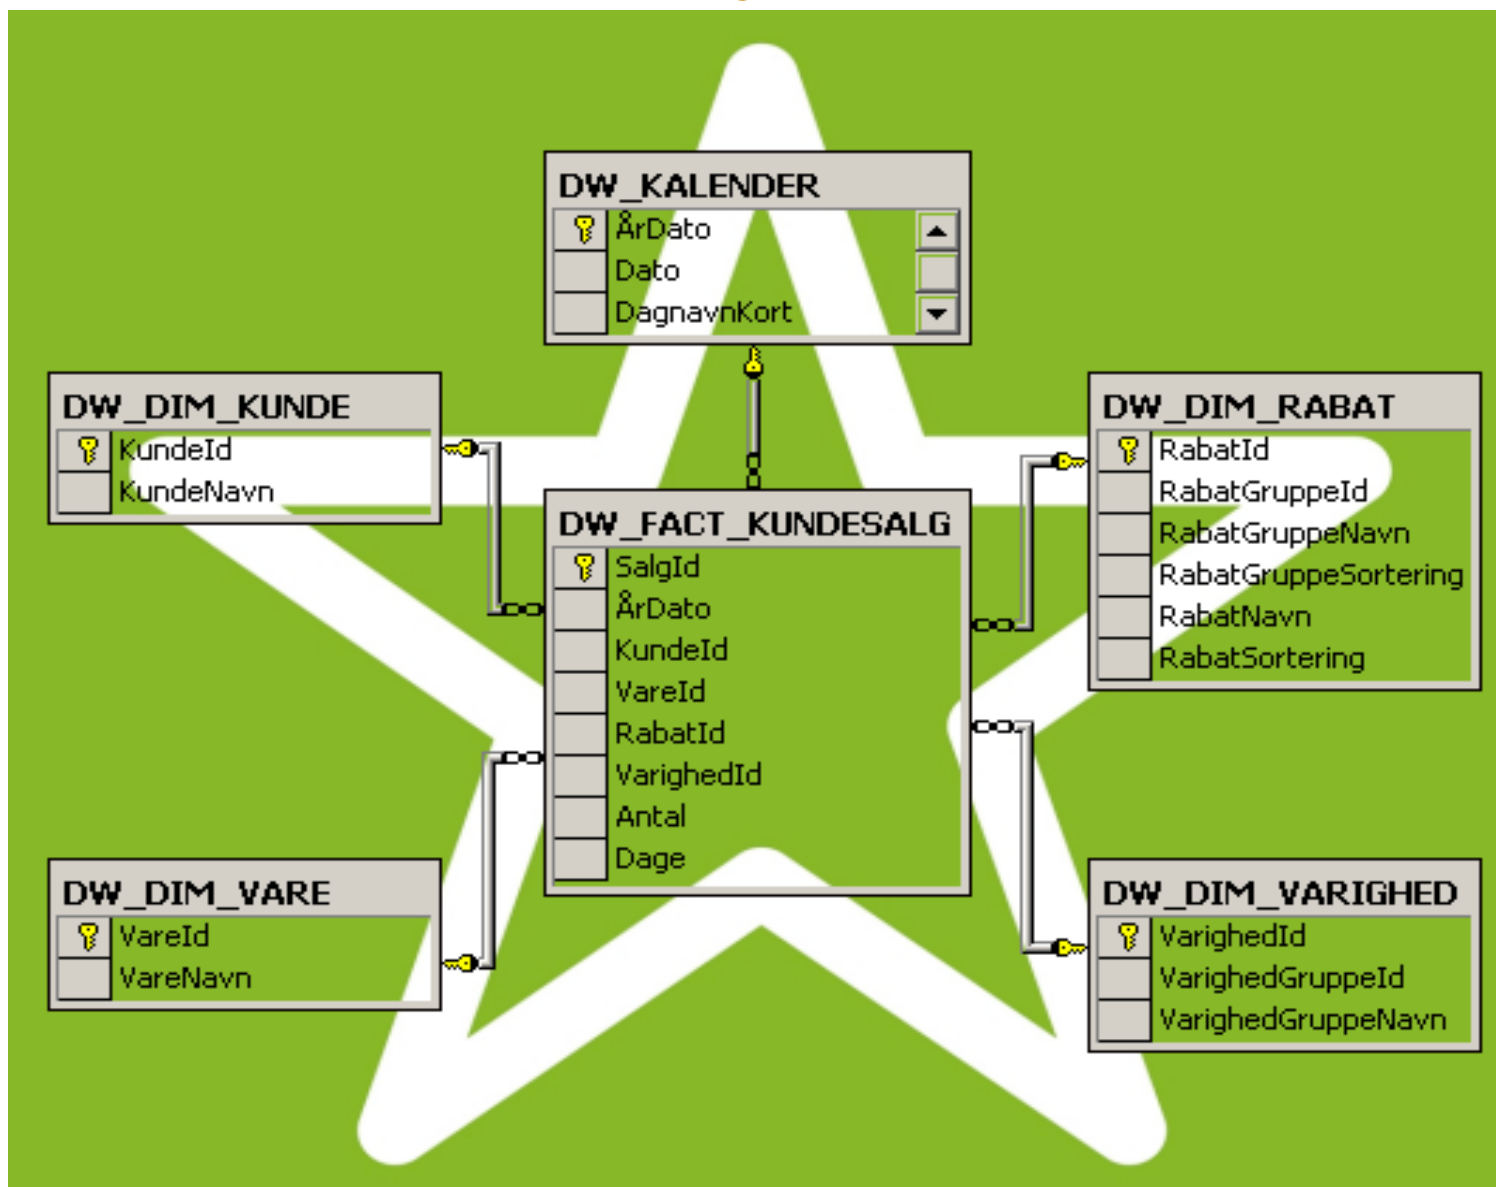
DW_KALENDER
ÅrDato
Dato
DagnavnKort

DW_DIM_KUNDE
KundeId
KundeNavn

DW_DIM_RABAT
RabatId
RabatGruppeId
RabatGruppeNavn
RabatGruppeSortering
RabatNavn
RabatSortering

DW_FACT_KUNDESALG
SalgId
ÅrDato
KundeId
VareId
RabatId
VarighedId
Antal
Dage

DW_DIM_VARE
VareId
VareNavn

DW_DIM_VARIGHED
VarighedId
VarighedGruppeId
VarighedGruppeNavn